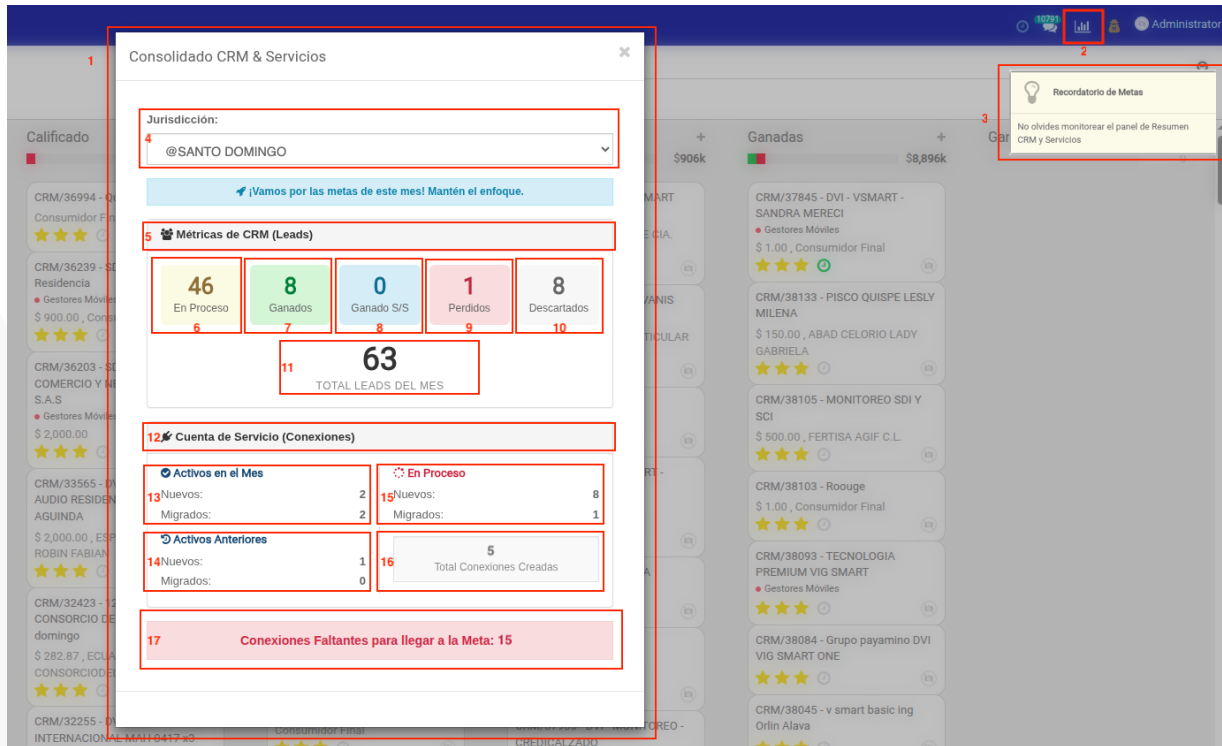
10791 Administrator

1

Consolidado CRM & Servicios

×

Jurisdicción:

4

@SANTO DOMINGO

¡Vamos por las metas de este mes! Mantén el enfoque.

5 Métricas de CRM (Leads)

| 46 | 8 | 0 | 1 | 8 |
|---|---|---|---|---|
| En Proceso | Ganados | Ganado S/S | Perdidos | Descartados |
| 6 | 7 | 8 | 9 | 10 |

11 63
TOTAL LEADS DEL MES

12 Cuenta de Servicio (Conexiones)

Activos en el Mes
13 Nuevos: 2
Migrados: 2

En Proceso
15 Nuevos: 8
Migrados: 1

Activos Anteriores
14 Nuevos: 1
Migrados: 0

16 5
Total Conexiones Creadas

17 Conexiones Faltantes para llegar a la Meta: 15

2

3

Recordatorio de Metas

No olvides monitorear el panel de Resumen CRM y Servicios

Calificado

CRM/36994 - Q
Consumidor Fina

CRM/36239 - SD
Residencia
Gestores Móviles
$ 900.00 , Cons

CRM/36203 - SD
COMERCIO Y NE
S.A.S
Gestores Móviles
$ 2,000.00

CRM/33565 - DV
AUDIO RESIDEN
AGUINDA
$ 2,000.00 , ESP
ROBIN FABIAN

CRM/32423 - 12
CONSORCIO DE
domingo
$ 282.87 , ECUA
CONSORCIODE

CRM/32255 - DV
INTERNACIONAL MAH 0417 x3

Consumidor Final

$906k

MART
E CIA.
VANIS
TICULAR
RT -
A
CRM/37969 - DVI - MONITOREO -
CREDICALZADO

Ganadas
$8,896k

CRM/37845 - DVI - VSMART - SANDRA MERECI
Gestores Móviles
$ 1.00 , Consumidor Final

CRM/38133 - PISCO QUISPE LESLY MILENA
$ 150.00 , ABAD CELORIO LADY GABRIELA

CRM/38105 - MONITOREO SDI Y SCI
$ 500.00 , FERTISA AGIF C.L.

CRM/38103 - Roouge
$ 1.00 , Consumidor Final

CRM/38093 - TECNOLOGIA PREMIUM VIG SMART
Gestores Móviles

CRM/38084 - Grupo payamino DVI VIG SMART ONE

CRM/38045 - v smart basic ing Orlin Alava